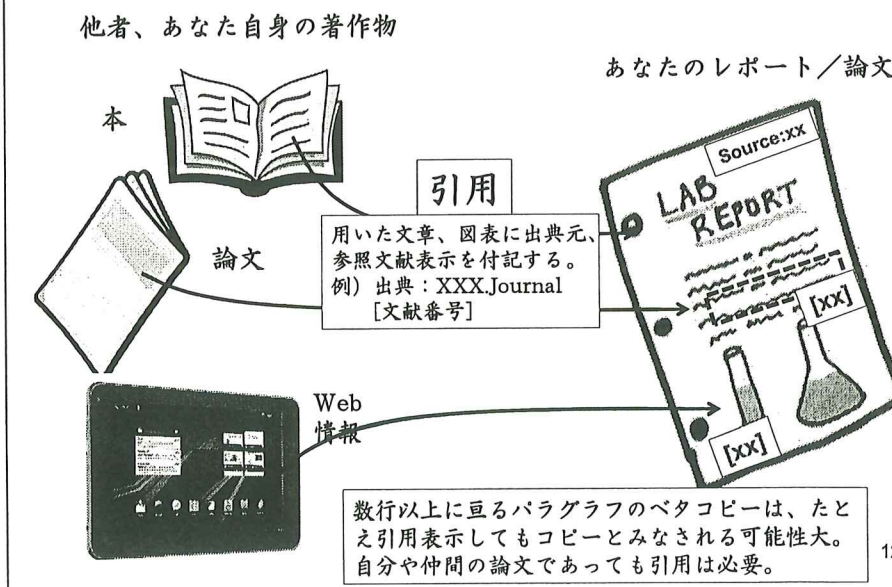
他者、あなた自身の著作物

あなたのレポート／論文

本

引用

論文

用いた文章、図表に出典元、参照文献表示を付記する。
例）出典：XXX.Journal
[文献番号]

Source:xx

LAB REPORT

[xx]

[xx]

Web
情報

数行以上に亘るパラグラフのベタコピーは、たとえ引用表示してもコピーとみなされる可能性大。
自分や仲間の論文であっても引用は必要。

1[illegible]